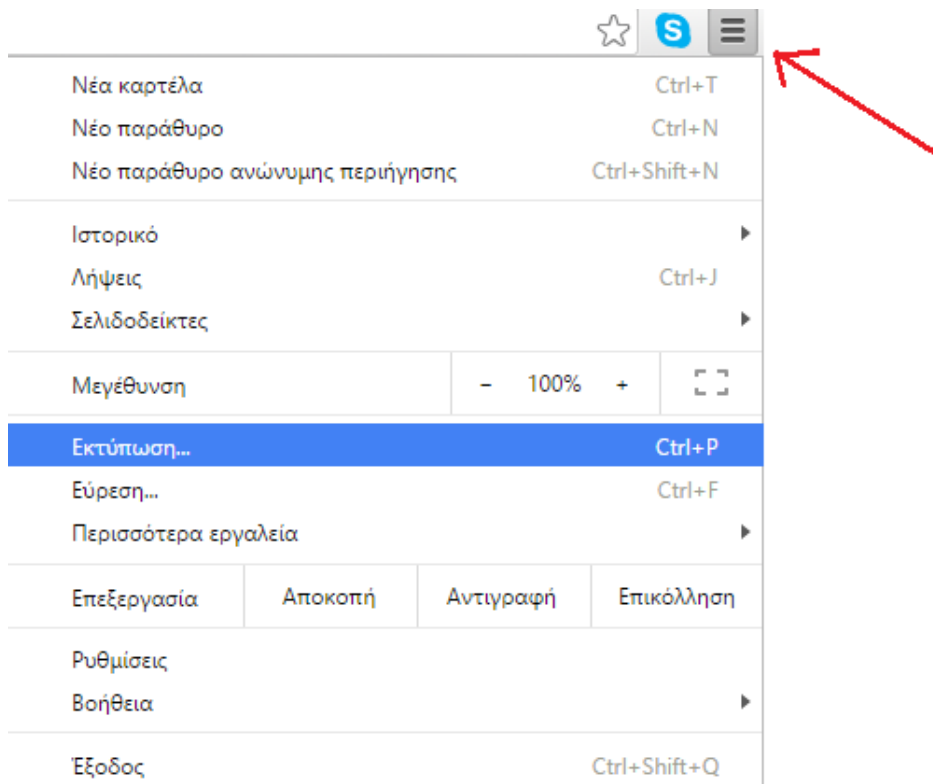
Νέα καρτέλα Ctrl+T
Νέο παράθυρο Ctrl+N
Νέο παράθυρο ανώνυμης περιήγησης Ctrl+Shift+N

Ιστορικό
Λήψεις Ctrl+J
Σελιδοδείκτες

Μεγέθυνση – 100% +

Εκτύπωση... Ctrl+P
Εύρεση... Ctrl+F
Περισσότερα εργαλεία

Επεξεργασία Αποκοπή Αντιγραφή Επικόλληση

Ρυθμίσεις
Βοήθεια

Έξοδος Ctrl+Shift+Q